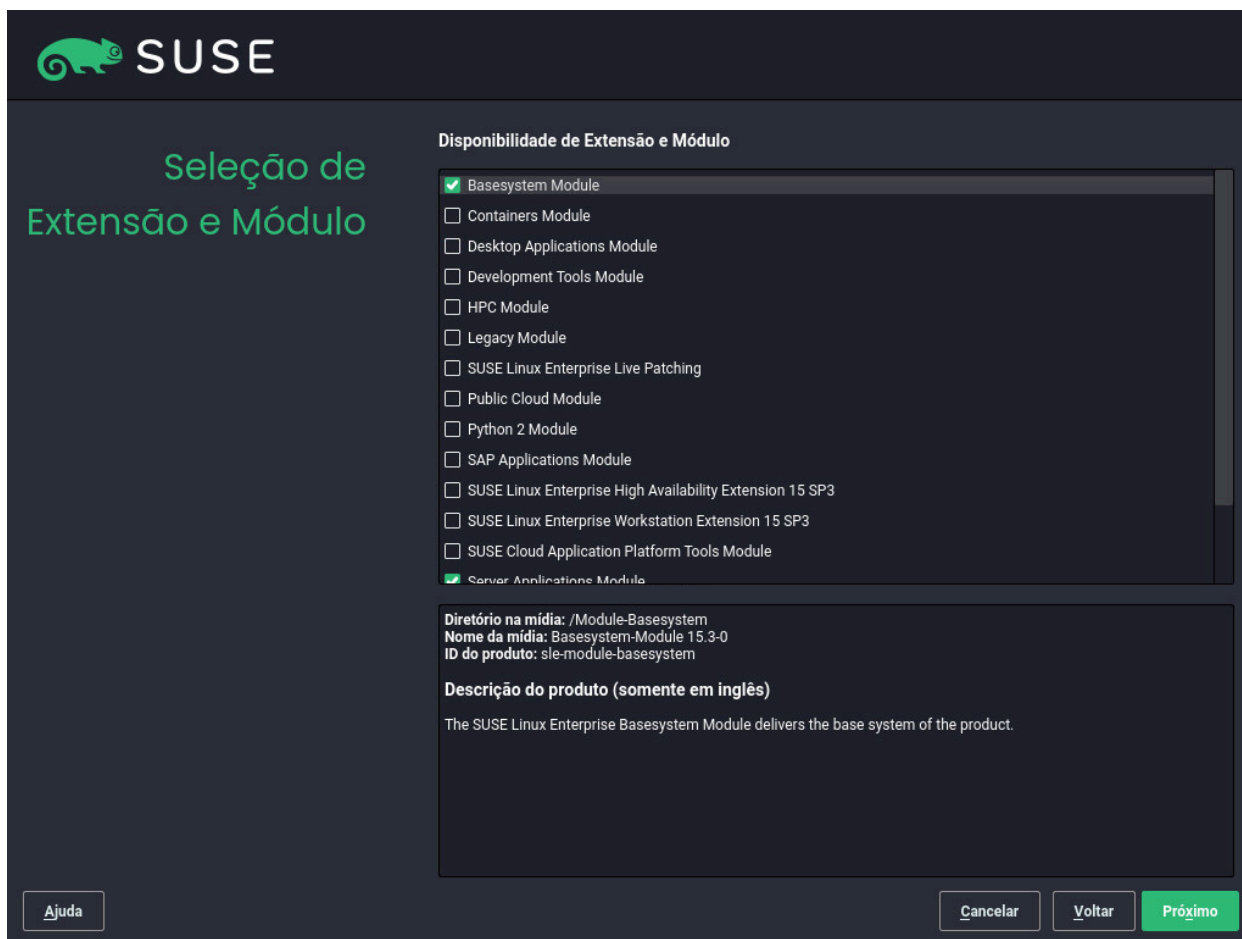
SUSE

Seleção de Extensão e Módulo

Disponibilidade de Extensão e Módulo

Basesystem Module
Containers Module
Desktop Applications Module
Development Tools Module
HPC Module
Legacy Module
SUSE Linux Enterprise Live Patching
Public Cloud Module
Python 2 Module
SAP Applications Module
SUSE Linux Enterprise High Availability Extension 15 SP3
SUSE Linux Enterprise Workstation Extension 15 SP3
SUSE Cloud Application Platform Tools Module
Server Applications Module

Diretório na mídia: /Module-Basesystem
Nome da mídia: Basesystem-Module 15.3-0
ID do produto: sle-module-basesystem

Descrição do produto (somente em inglês)

The SUSE Linux Enterprise Basesystem Module delivers the base system of the product.

Ajuda

Cancelar
Voltar
Próximo